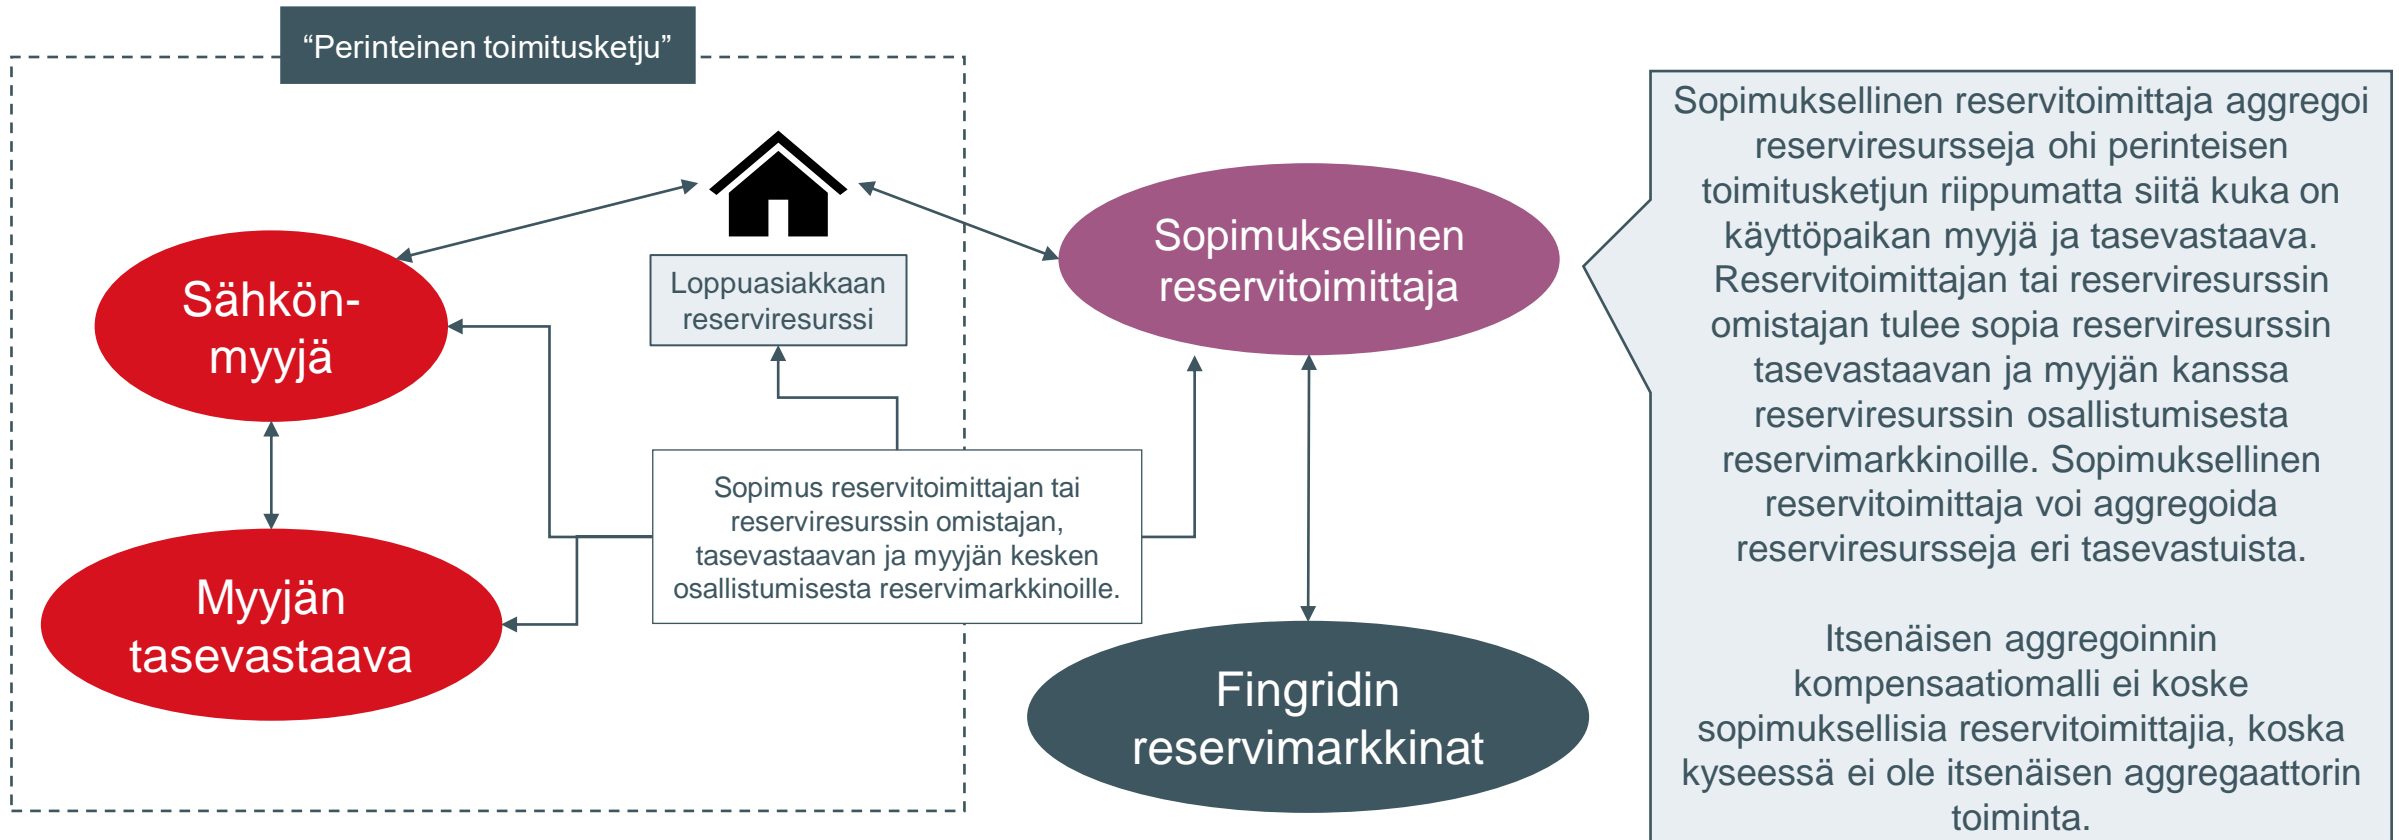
“Perinteinen toimitusketju”

Sähkön-myyjä

Loppuasiakkaan reserviresurssi

Sopimuksellinen reservitoimittaja

Myyjän tasevastaava

Sopimus reservitoimittajan tai reserviresurssin omistajan, tasevastaavan ja myyjän kesken osallistumisesta reservimarkkinoille.

Fingridin reservimarkkinat

Sopimuksellinen reservitoimittaja aggregoi reserviresursseja ohi perinteisen toimitusketjun riippumatta siitä kuka on käyttöpaikan myyjä ja tasevastaava. Reservitoimittajan tai reserviresurssin omistajan tulee sopia reserviresurssin tasevastaavan ja myyjän kanssa reserviresurssin osallistumisesta reservimarkkinoille. Sopimuksellinen reservitoimittaja voi aggregoida reserviresursseja eri tasevastuista.

Itsenäisen aggregoinnin kompensaatiomalli ei koske sopimuksellisia reservitoimittajia, koska kyseessä ei ole itsenäisen aggregaattorin toiminta.